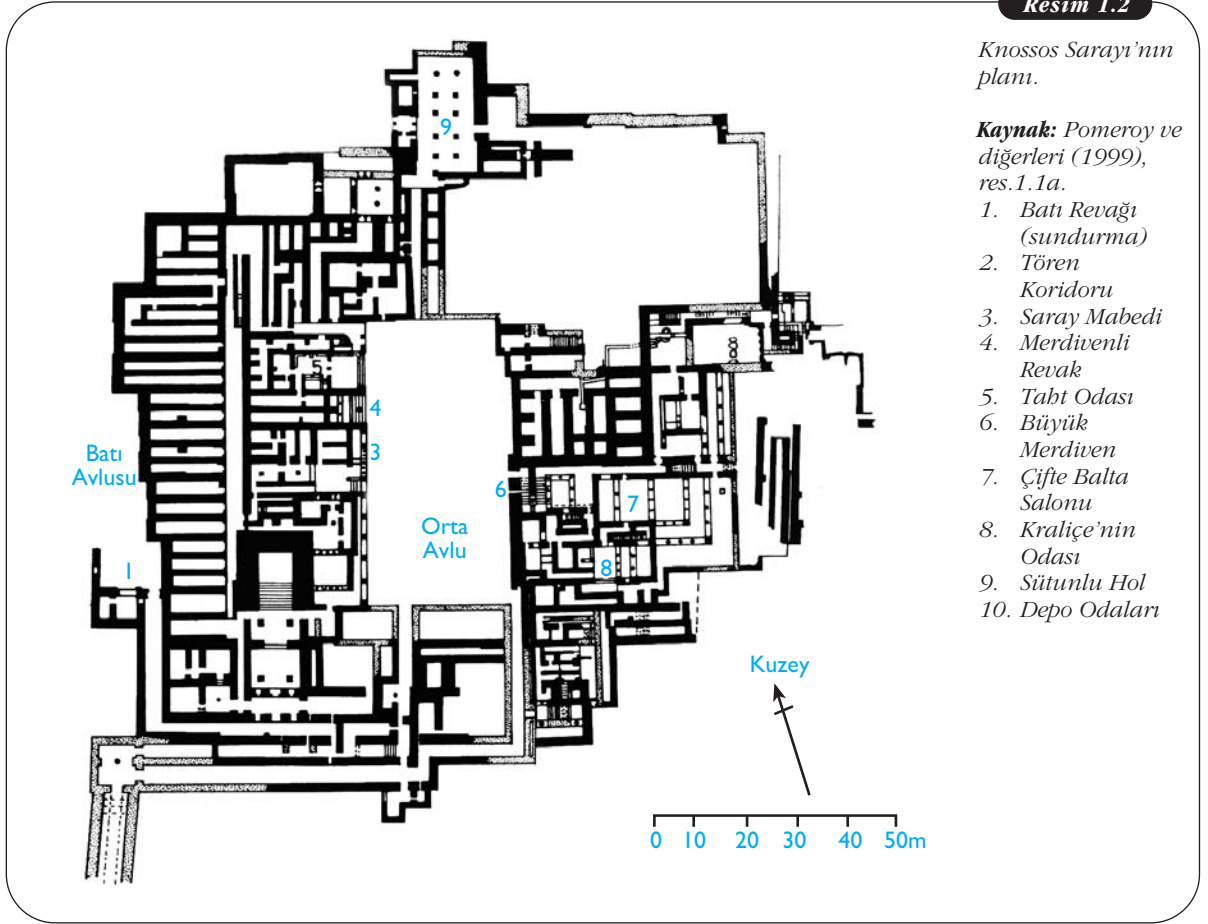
Resim 1.2

Knossos Sarayı'nın planı.

Kaynak: Pomeroy ve diğerleri (1999), res.1.1a.

1. Batı Revağı (sundurma)
2. Tören Koridoru
3. Saray Mabedi
4. Merdivenli Revak
5. Taht Odası
6. Büyük Merdiven
7. Çifte Balta Salonu
8. Kraliçe'nin Odası
9. Sütunlu Hol
10. Depo Odaları

9

5

4

3

Batı Avlusu

6

7

Orta Avlu

8

1

Kuzey

0 10 20 30 40 50m